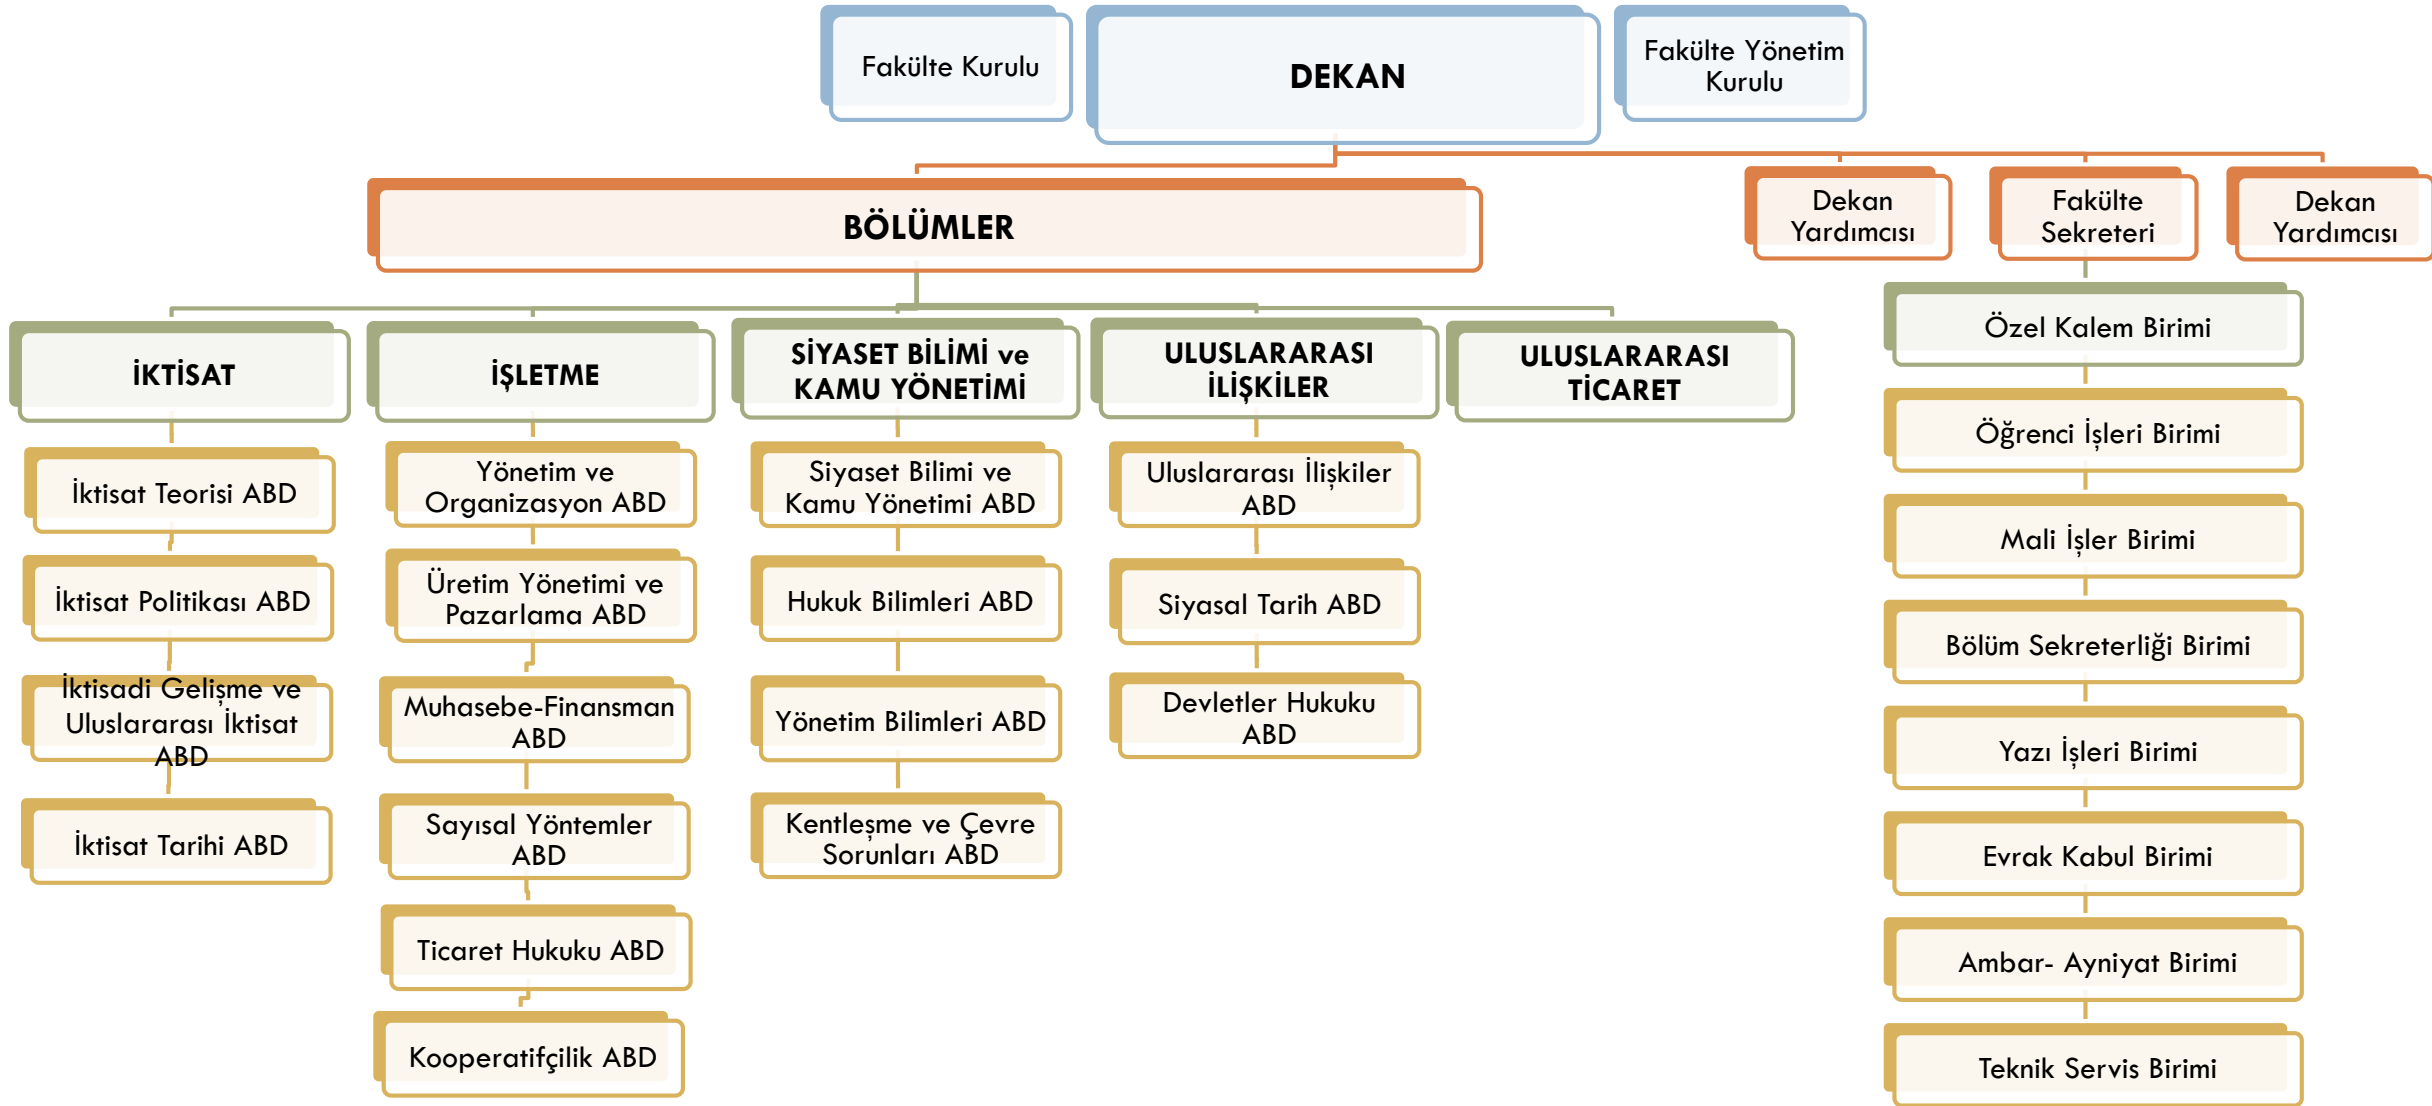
Fakülte Kurulu

DEKAN

Fakülte Yönetim Kurulu

BÖLÜMLER

Dekan Yardımcısı

Fakülte Sekreteri

Dekan Yardımcısı

İKTİSAT

İktisat Teorisi ABD

İktisat Politikası ABD

İktisadi Gelişme ve Uluslararası İktisat ABD

İktisat Tarihi ABD

İŞLETME

Yönetim ve Organizasyon ABD

Üretim Yönetimi ve Pazarlama ABD

Muhasebe-Finansman ABD

Sayısal Yöntemler ABD

Ticaret Hukuku ABD

Kooperatifçilik ABD

SİYASET BİLİMİ ve KAMU YÖNETİMİ

Siyaset Bilimi ve Kamu Yönetimi ABD

Hukuk Bilimleri ABD

Yönetim Bilimleri ABD

Kentleşme ve Çevre Sorunları ABD

ULUSLARARASI İLİŞKİLER

Uluslararası İlişkiler ABD

Siyasal Tarih ABD

Devletler Hukuku ABD

ULUSLARARASI TİCARET

Özel Kalem Birimi

Öğrenci İşleri Birimi

Mali İşler Birimi

Bölüm Sekreterliği Birimi

Yazı İşleri Birimi

Evrak Kabul Birimi

Ambar- Ayniyat Birimi

Teknik Servis Birimi